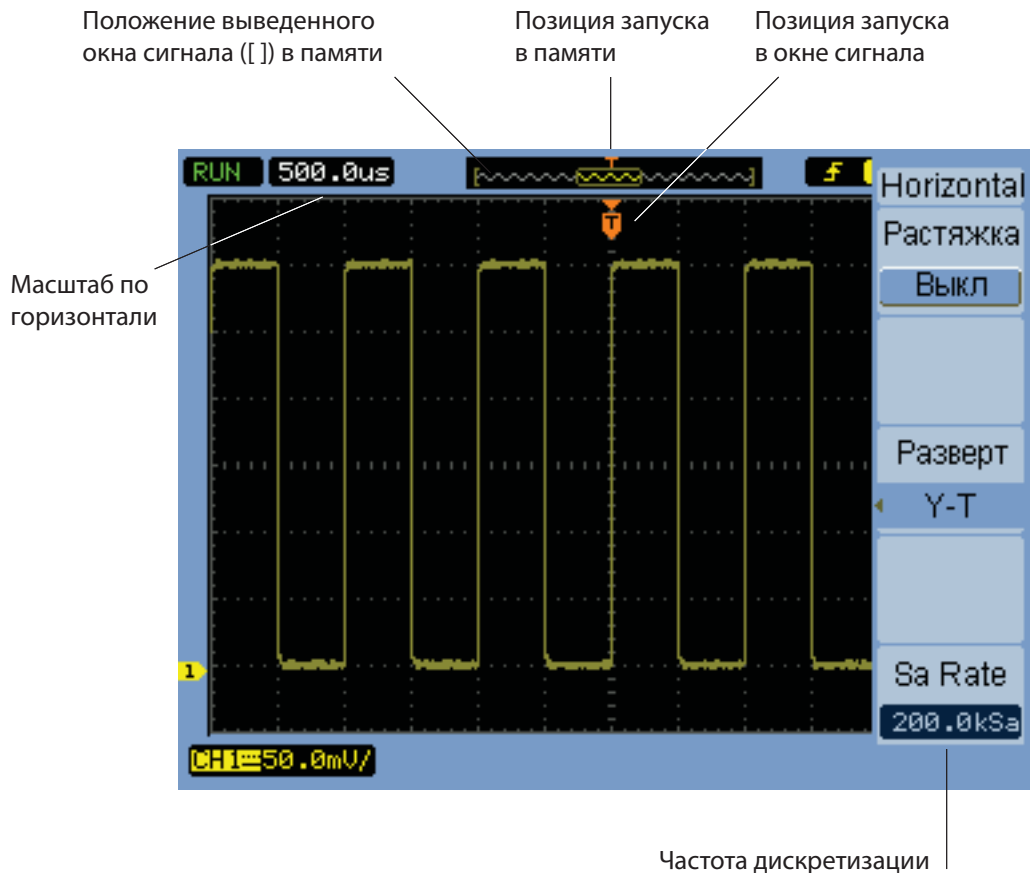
Положение выведенного окна сигнала ([ ]) в памяти

Позиция запуска в памяти

Позиция запуска в окне сигнала

RUN 500.0us

T

T

Horizontal

Растяжка

Выкл

Разверт

Y-T

Sa Rate

200.0kSa

Масштаб по горизонтали

1

CH1 50.0mV/

Частота дискретизации